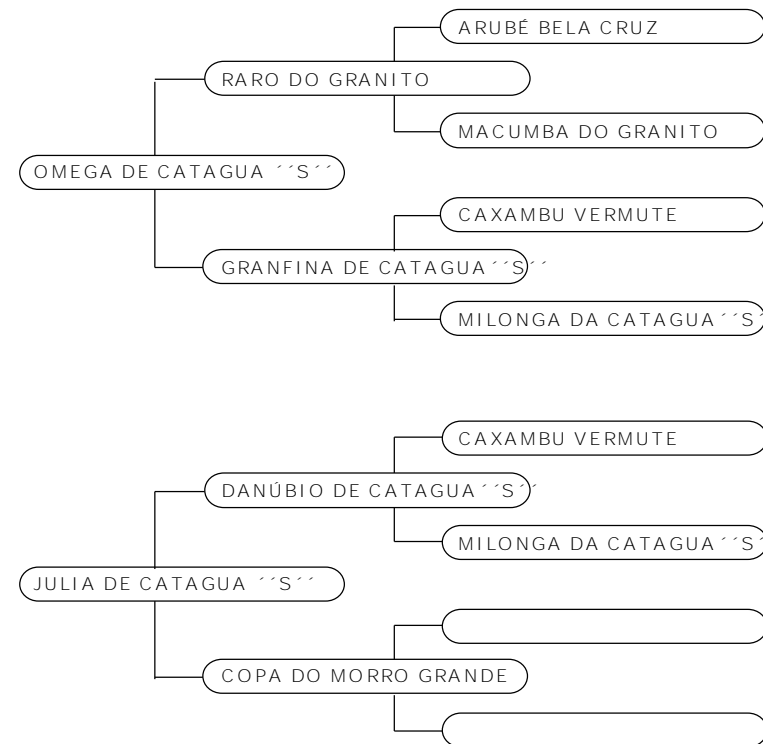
ARUBÉ BELA CRUZ

RARO DO GRANITO

MACUMBA DO GRANITO

OMEGA DE CATAGUA ´´S´´

CAXAMBU VERMUTE

GRANFINA DE CATAGUA´´S´´

MILONGA DA CATAGUA´´S

CAXAMBU VERMUTE

DANÚBIO DE CATAGUA´´S´´

MILONGA DA CATAGUA´´S

JULIA DE CATAGUA ´´S´´

COPA DO MORRO GRANDE